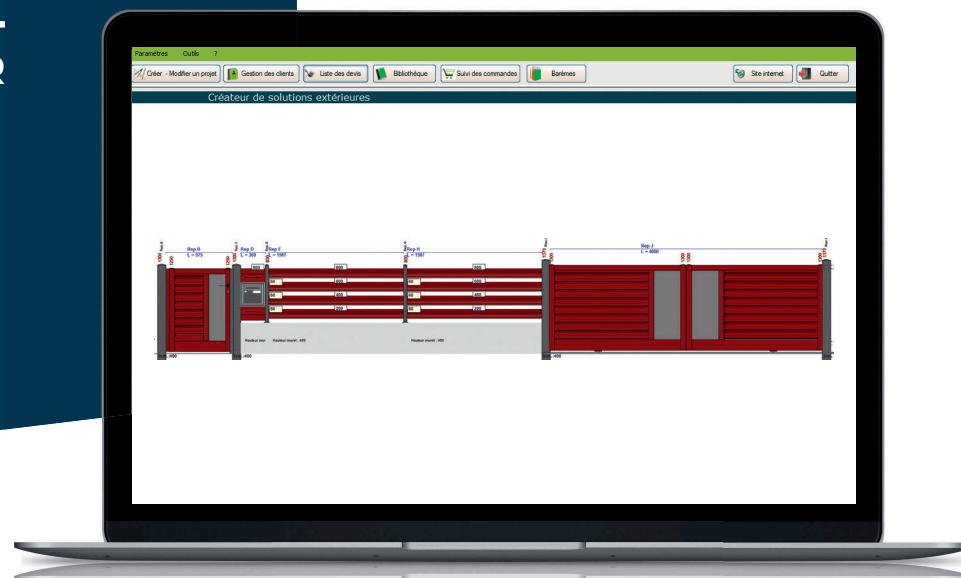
Paramètres Outils ?

Créer - Modifier un projet
Gestion des clients
Liste des devis
Bibliothèque
Suivi des commandes
Barèmes
Site internet
Quitter

Créateur de solutions extérieures

Rep B
L = 975
Rep D
L = 369
Rep F
L = 1987
Rep H
L = 1987
Rep J
L = 4000

Hauteur mur
Hauteur muret : 400
Hauteur muret : 400